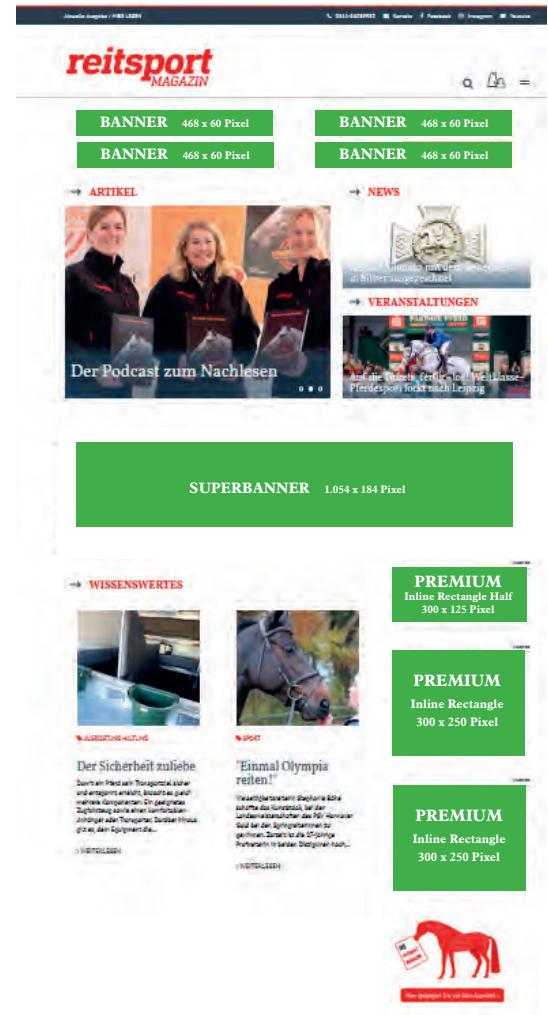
Aktuelle Ausgabe / MEHR LESEN

0511-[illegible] Kontakt Facebook Instagram Youtube

reitsport MAGAZIN

BANNER 468 x 60 Pixel

BANNER 468 x 60 Pixel

BANNER 468 x 60 Pixel

BANNER 468 x 60 Pixel

→ ARTIKEL

Der Podcast zum Nachlesen

→ NEWS

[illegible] in Silber ausgezeichnet

→ VERANSTALTUNGEN

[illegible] Welt-Klasse-Pferdesport lockt nach Leipzig

SUPERBANNER 1.054 x 184 Pixel

→ WISSENSWERTES

AUSRÜSTUNG HALTUNG

Der Sicherheit zuliebe

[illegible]

WEITERLESEN

SPORT

"Einmal Olympia reiten!"

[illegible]

WEITERLESEN

PREMIUM
Inline Rectangle Half
300 x 125 Pixel

PREMIUM
Inline Rectangle
300 x 250 Pixel

PREMIUM
Inline Rectangle
300 x 250 Pixel

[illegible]